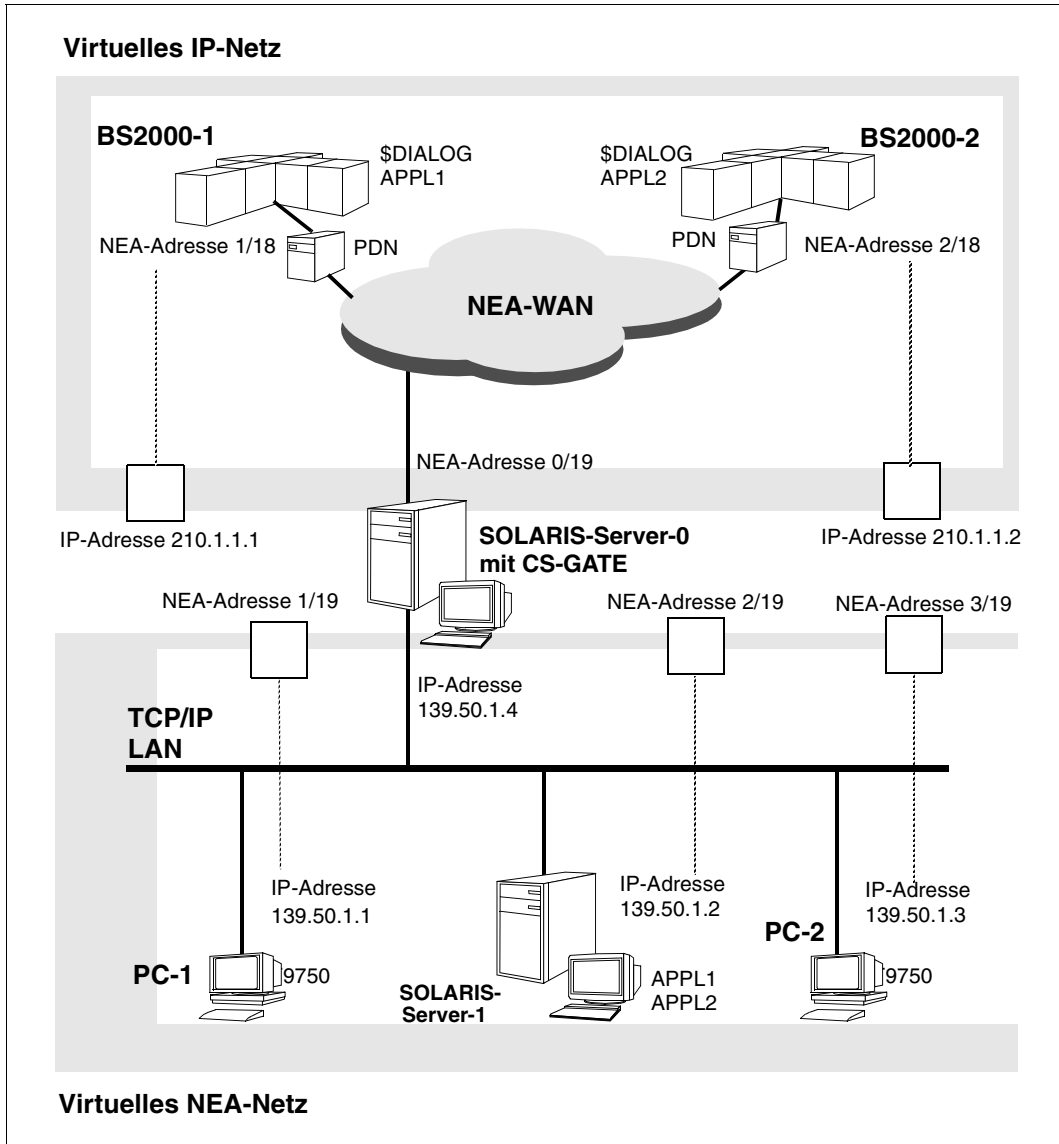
Virtuelles IP-Netz

BS2000-1

$DIALOG
APPL1

$DIALOG
APPL2

BS2000-2

NEA-Adresse 1/18

PDN

PDN

NEA-Adresse 2/18

NEA-WAN

NEA-Adresse 0/19

IP-Adresse 210.1.1.1

SOLARIS-Server-0
mit CS-GATE

IP-Adresse 210.1.1.2

NEA-Adresse 1/19

NEA-Adresse 2/19

NEA-Adresse 3/19

IP-Adresse
139.50.1.4

TCP/IP
LAN

IP-Adresse
139.50.1.1

IP-Adresse
139.50.1.2

IP-Adresse
139.50.1.3

PC-1

9750

SOLARIS-
Server-1

APPL1
APPL2

PC-2

9750

Virtuelles NEA-Netz